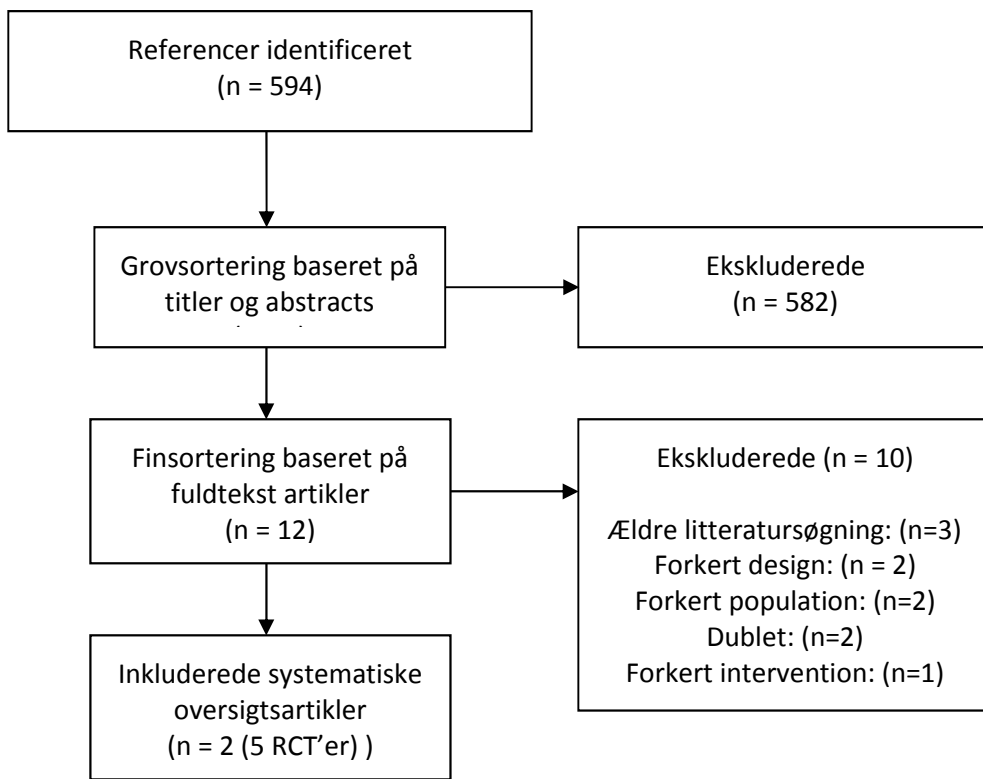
Referencer identificeret
(n = 594)

Grovsortering baseret på titler og abstracts
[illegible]

Ekskluderede
(n = 582)

Finsortering baseret på fuldtekst artikler
(n = 12)

Ekskluderede (n = 10)

Ældre litteratursøgning: (n=3)
Forkert design: (n = 2)
Forkert population: (n=2)
Dublet: (n=2)
Forkert intervention: (n=1)

Inkluderede systematiske oversigtsartikler
(n = 2 (5 RCT'er) )